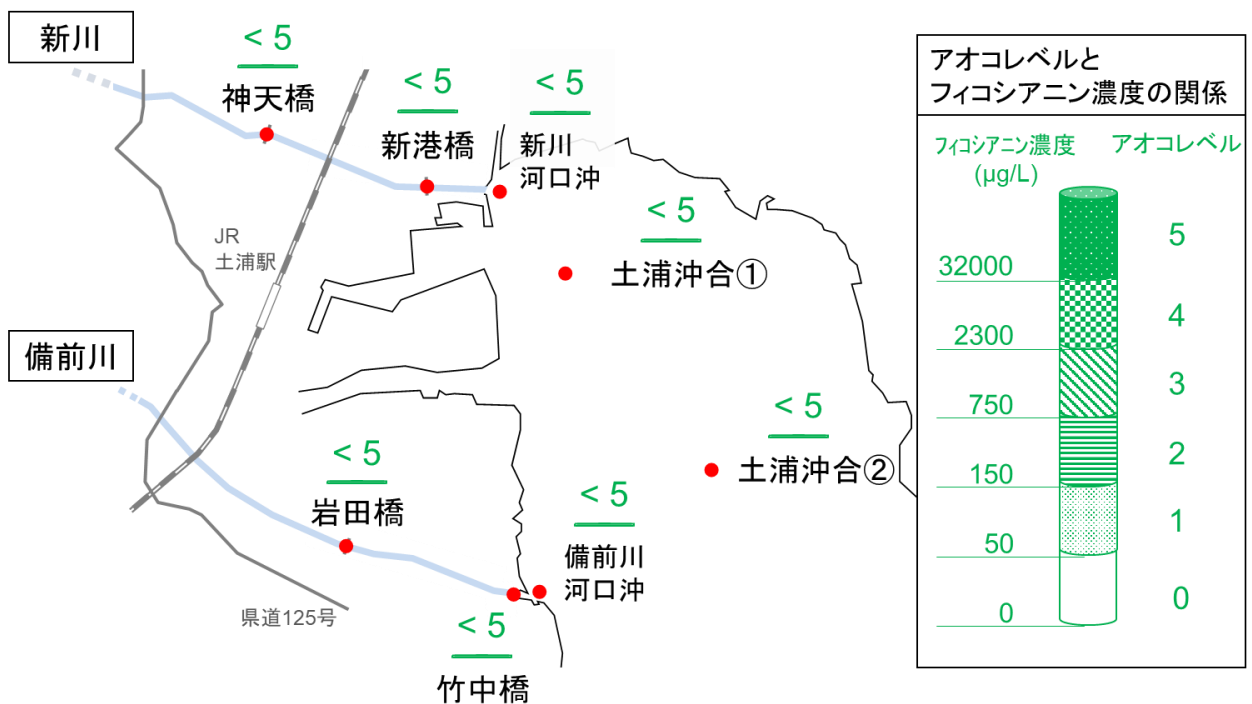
新川

< 5
神天橋

< 5
新港橋

< 5
新川
河口沖

JR
土浦駅

< 5
土浦沖合①

備前川

< 5
土浦沖合②

< 5
岩田橋

< 5
備前川
河口沖

県道125号

< 5
竹中橋

アオコレベルと
フィコシアニン濃度の関係

フィコシアニン濃度
(μg/L)

アオコレベル

| フィコシアニン濃度 (μg/L) | アオコレベル |
|---|---|
| 32000 | 5 |
| 2300 | 4 |
| 750 | 3 |
| 150 | 2 |
| 50 | 1 |
| 0 | 0 |